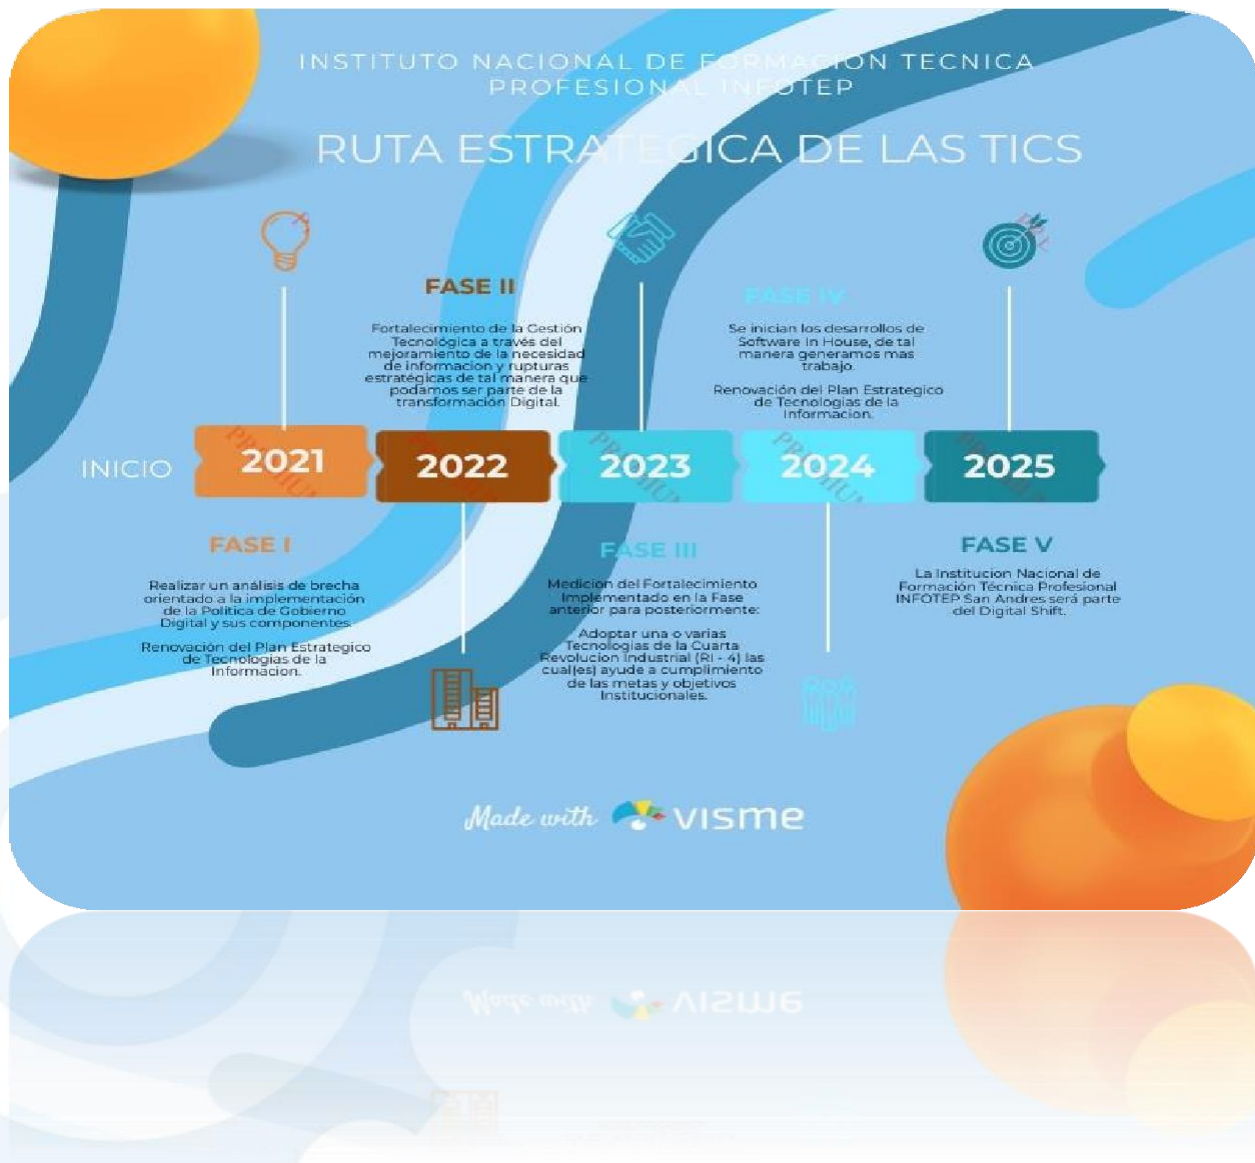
INSTITUTO NACIONAL DE FORMACION TECNICA PROFESIONAL INFOTEP

RUTA ESTRATEGICA DE LAS TICS

FASE II

Fortalecimiento de la Gestión Tecnológica a través del mejoramiento de la necesidad de informacion y rupturas estratégicas de tal manera que podamos ser parte de la transformación Digital.

FASE IV

Se inician los desarrollos de Software In House, de tal manera generamos mas trabajo.

Renovación del Plan Estrategico de Tecnologias de la Informacion.

INICIO

2021

2022

2023

2024

2025

FASE I

Realizar un análisis de brecha orientado a la implementación de la Política de Gobierno Digital y sus componentes.

Renovación del Plan Estrategico de Tecnologias de la Informacion.

FASE III

Medicion del Fortalecimiento Implementado en la Fase anterior para posteriormente:

Adoptar una o varias Tecnologías de la Cuarta Revolucion Industrial (RI - 4) las cual(es) ayude a cumplimiento de las metas y objetivos Institucionales.

FASE V

La Institucion Nacional de Formación Técnica Profesional INFOTEP San Andres será parte del Digital Shift.

Made with visme